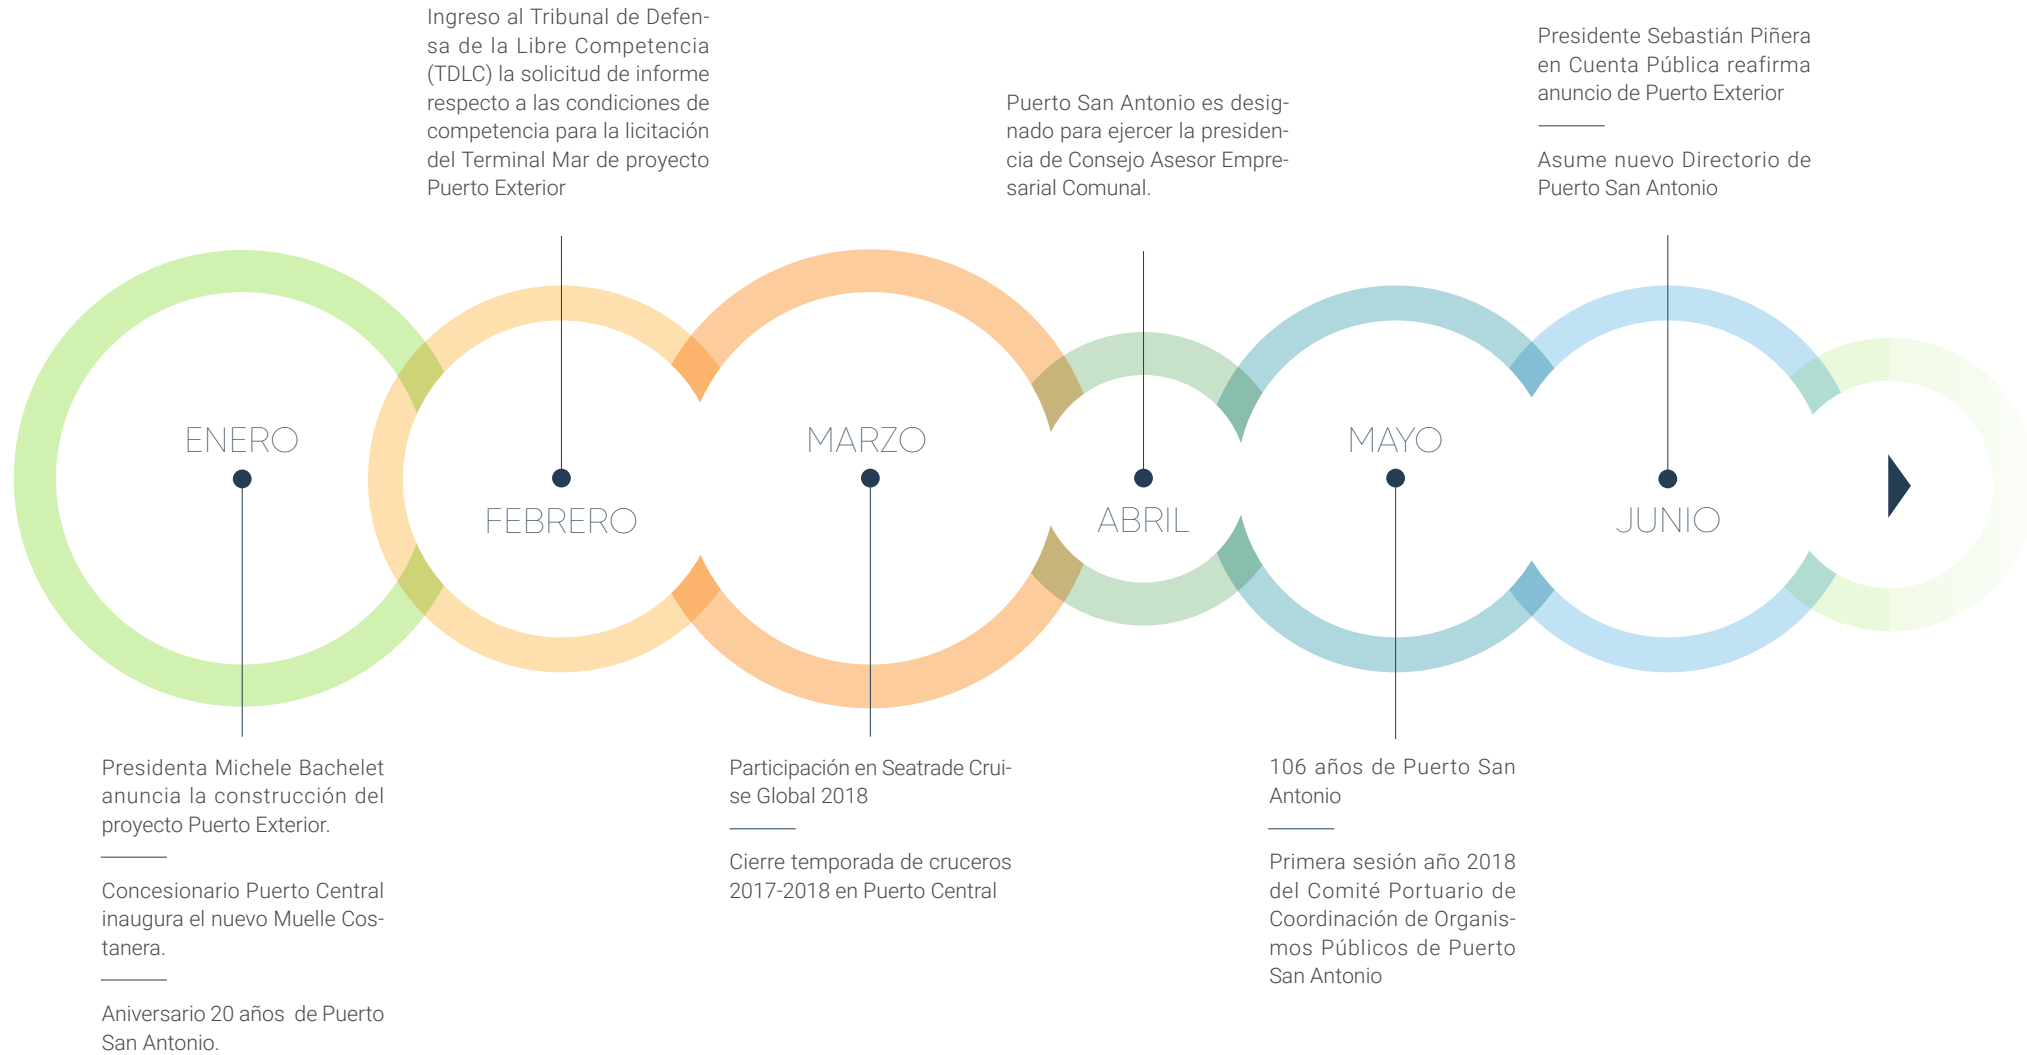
Ingreso al Tribunal de Defensa de la Libre Competencia (TDLC) la solicitud de informe respecto a las condiciones de competencia para la licitación del Terminal Mar de proyecto Puerto Exterior

Puerto San Antonio es designado para ejercer la presidencia de Consejo Asesor Empresarial Comunal.

Presidente Sebastián Piñera en Cuenta Pública reafirma anuncio de Puerto Exterior

Asume nuevo Directorio de Puerto San Antonio

ENERO

FEBRERO

MARZO

ABRIL

MAYO

JUNIO

Presidenta Michele Bachelet anuncia la construcción del proyecto Puerto Exterior.

Concesionario Puerto Central inaugura el nuevo Muelle Costanera.

Aniversario 20 años de Puerto San Antonio.

Participación en Seatrade Cruise Global 2018

Cierre temporada de cruceros 2017-2018 en Puerto Central

106 años de Puerto San Antonio

Primera sesión año 2018 del Comité Portuario de Coordinación de Organismos Públicos de Puerto San Antonio